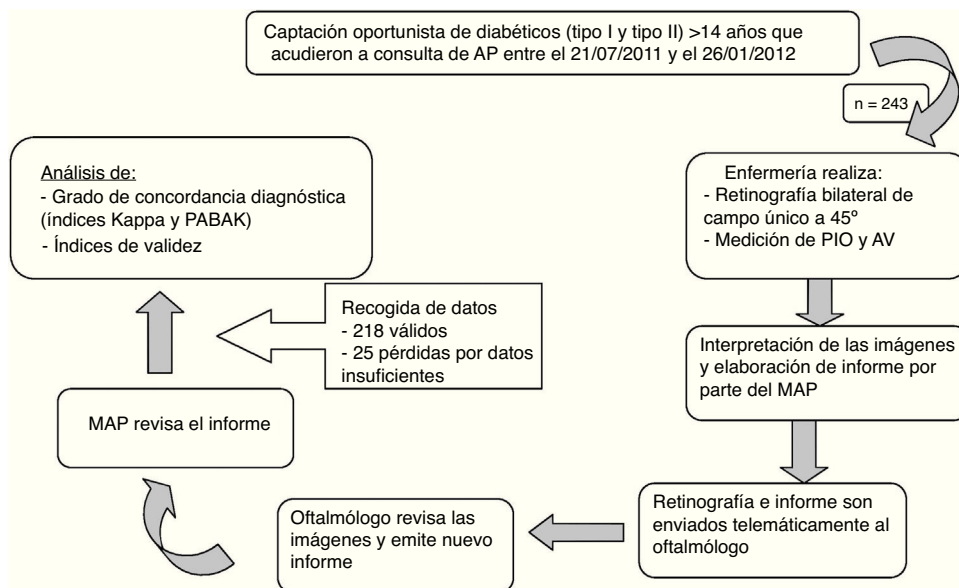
Captación oportunista de diabéticos (tipo I y tipo II) >14 años que acudieron a consulta de AP entre el 21/07/2011 y el 26/01/2012

n = 243

Enfermería realiza:
- Retinografía bilateral de campo único a 45º
- Medición de PIO y AV

Interpretación de las imágenes y elaboración de informe por parte del MAP

Retinografía e informe son enviados telemáticamente al oftalmólogo

Oftalmólogo revisa las imágenes y emite nuevo informe

MAP revisa el informe

Recogida de datos
- 218 válidos
- 25 pérdidas por datos insuficientes

Análisis de:
- Grado de concordancia diagnóstica (índices Kappa y PABAK)
- Índices de validez